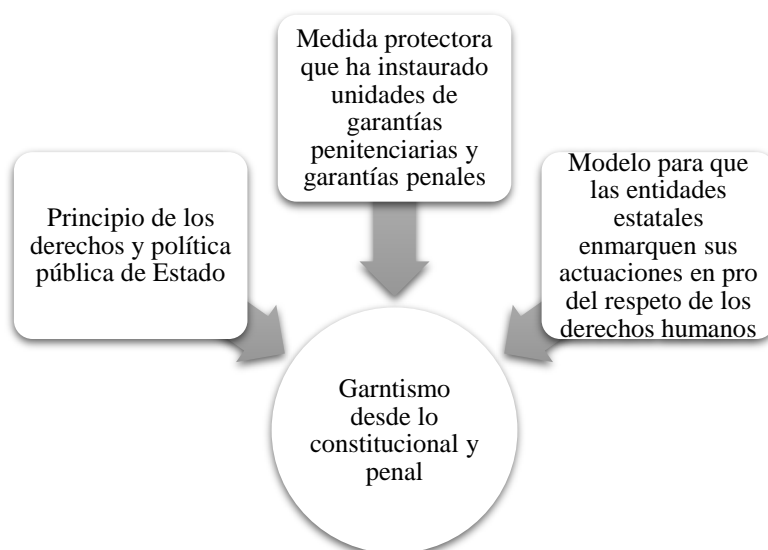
Medida protectora que ha instaurado unidades de garantías penitenciarias y garantías penales

Principio de los derechos y política pública de Estado

Modelo para que las entidades estatales enmarquen sus actuaciones en pro del respeto de los derechos humanos

Garntismo desde lo constitucional y penal